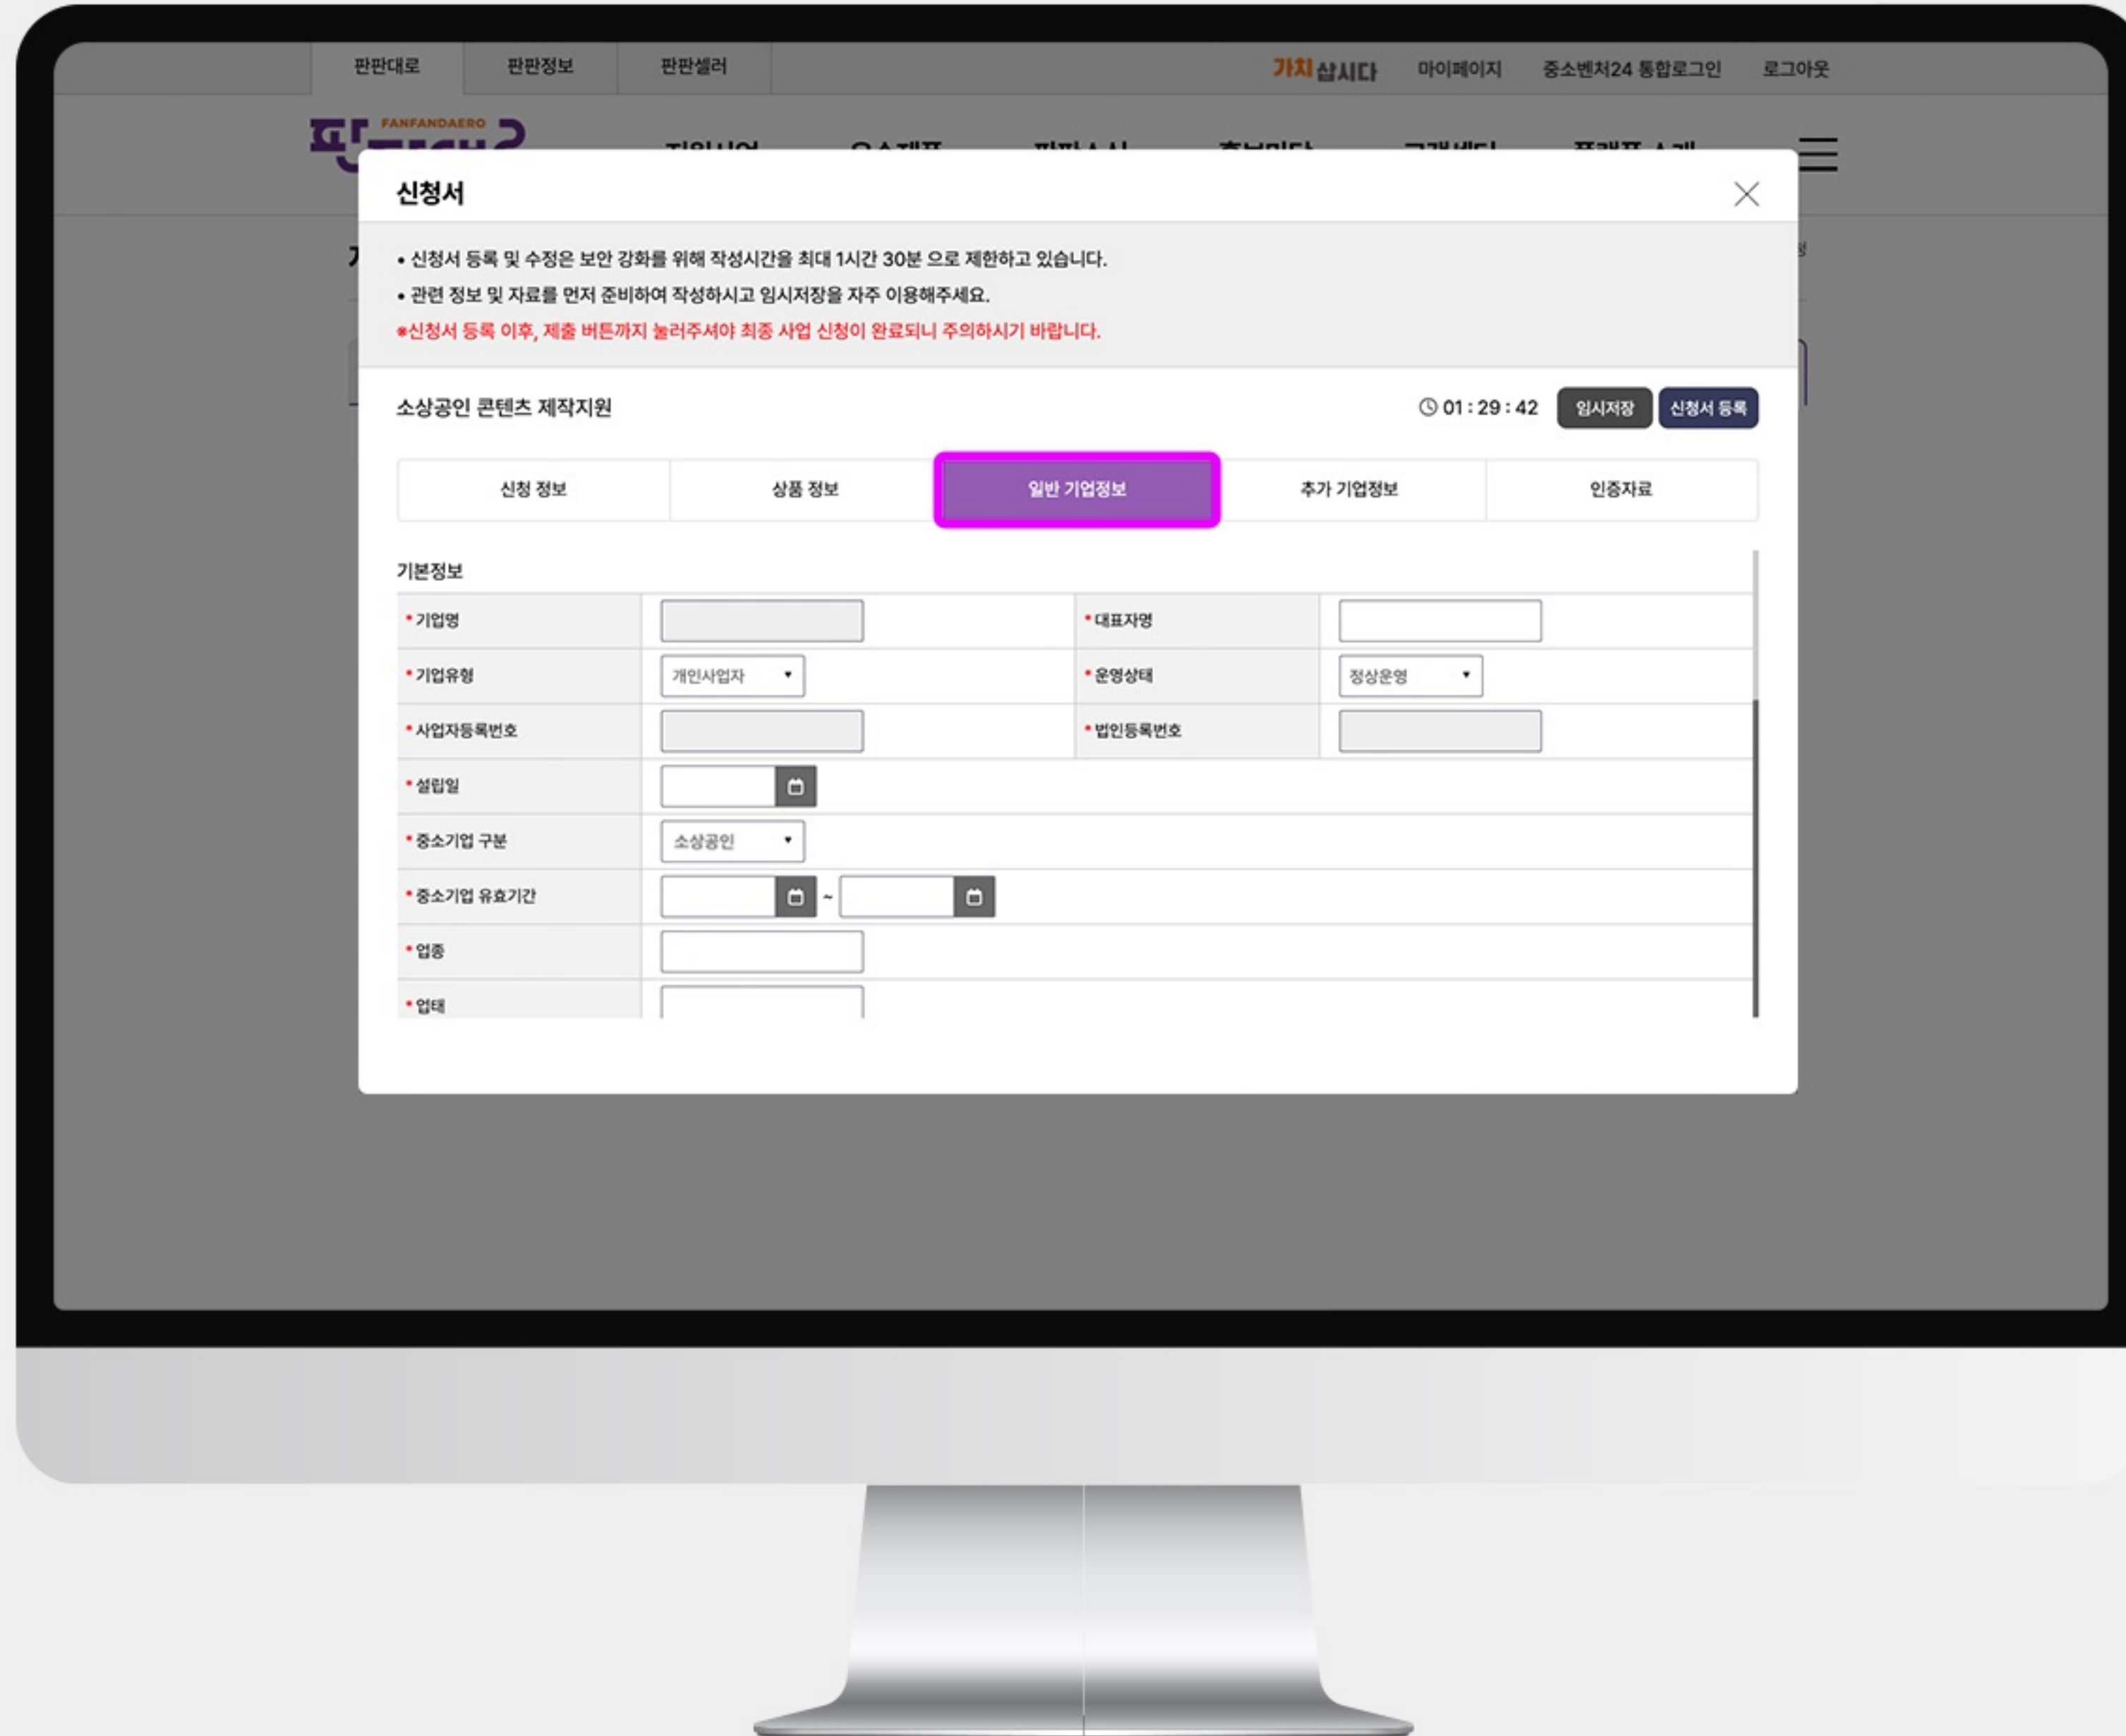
판판대로 판판정보 판판셀러

가치삽시다 마이페이지 중소벤처24 통합로그인 로그아웃

FANFANDAERO

신청서

• 신청서 등록 및 수정은 보안 강화를 위해 작성시간을 최대 1시간 30분 으로 제한하고 있습니다.
• 관련 정보 및 자료를 먼저 준비하여 작성하시고 임시저장을 자주 이용해주세요.
*신청서 등록 이후, 제출 버튼까지 눌러주셔야 최종 사업 신청이 완료되니 주의하시기 바랍니다.

소상공인 콘텐츠 제작지원

01 : 29 : 42 임시저장 신청서 등록

신청 정보 | 상품 정보 | 일반 기업정보 | 추가 기업정보 | 인증자료

기본정보

| *기업명 | | *대표자명 | |
|---|---|---|---|
| *기업유형 | 개인사업자 | *운영상태 | 정상운영 |
| *사업자등록번호 | | *법인등록번호 | |
| *설립일 | | | |
| *중소기업 구분 | 소상공인 | | |
| *중소기업 유효기간 | ~ | | |
| *업종 | | | |
| *업태 | | | |